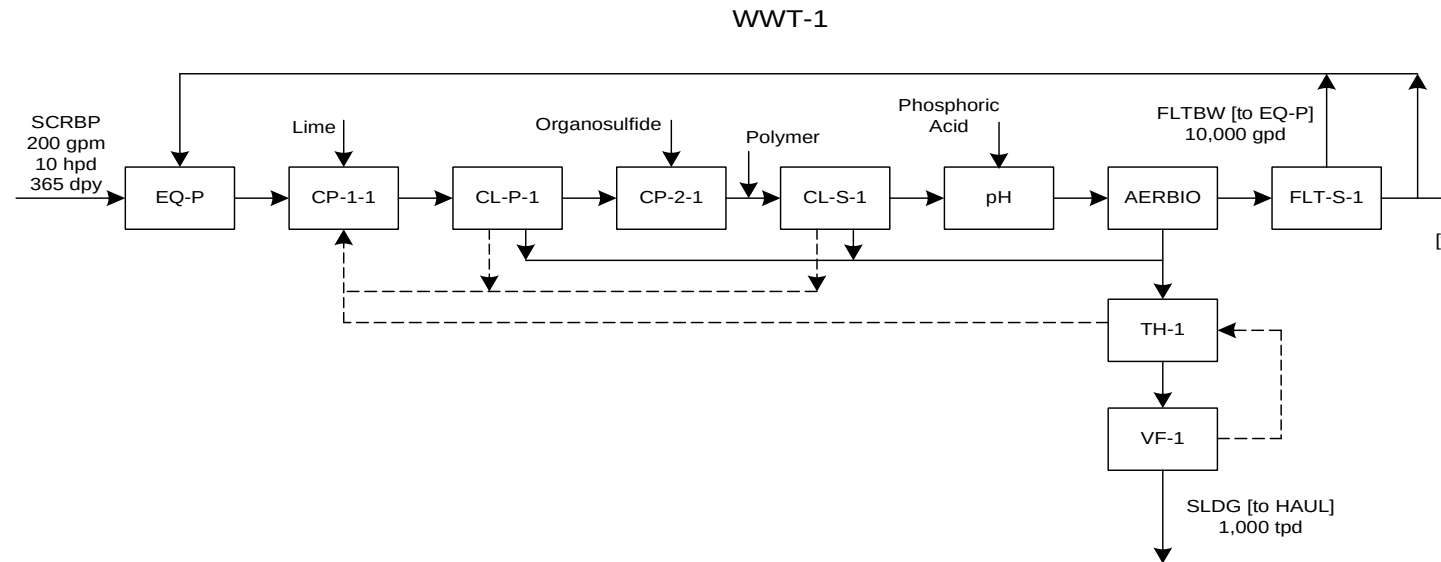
WWT-1

SCRBP
200 gpm
10 hpd
365 dpy

Lime

Organosulfide

Polymer

Phosphoric
Acid

FLTBW [to EQ-P]
10,000 gpd

EQ-P

CP-1-1

CL-P-1

CP-2-1

CL-S-1

pH

AERBIO

FLT-S-1

[

TH-1

VF-1

SLDG [to HAUL]
1,000 tpd